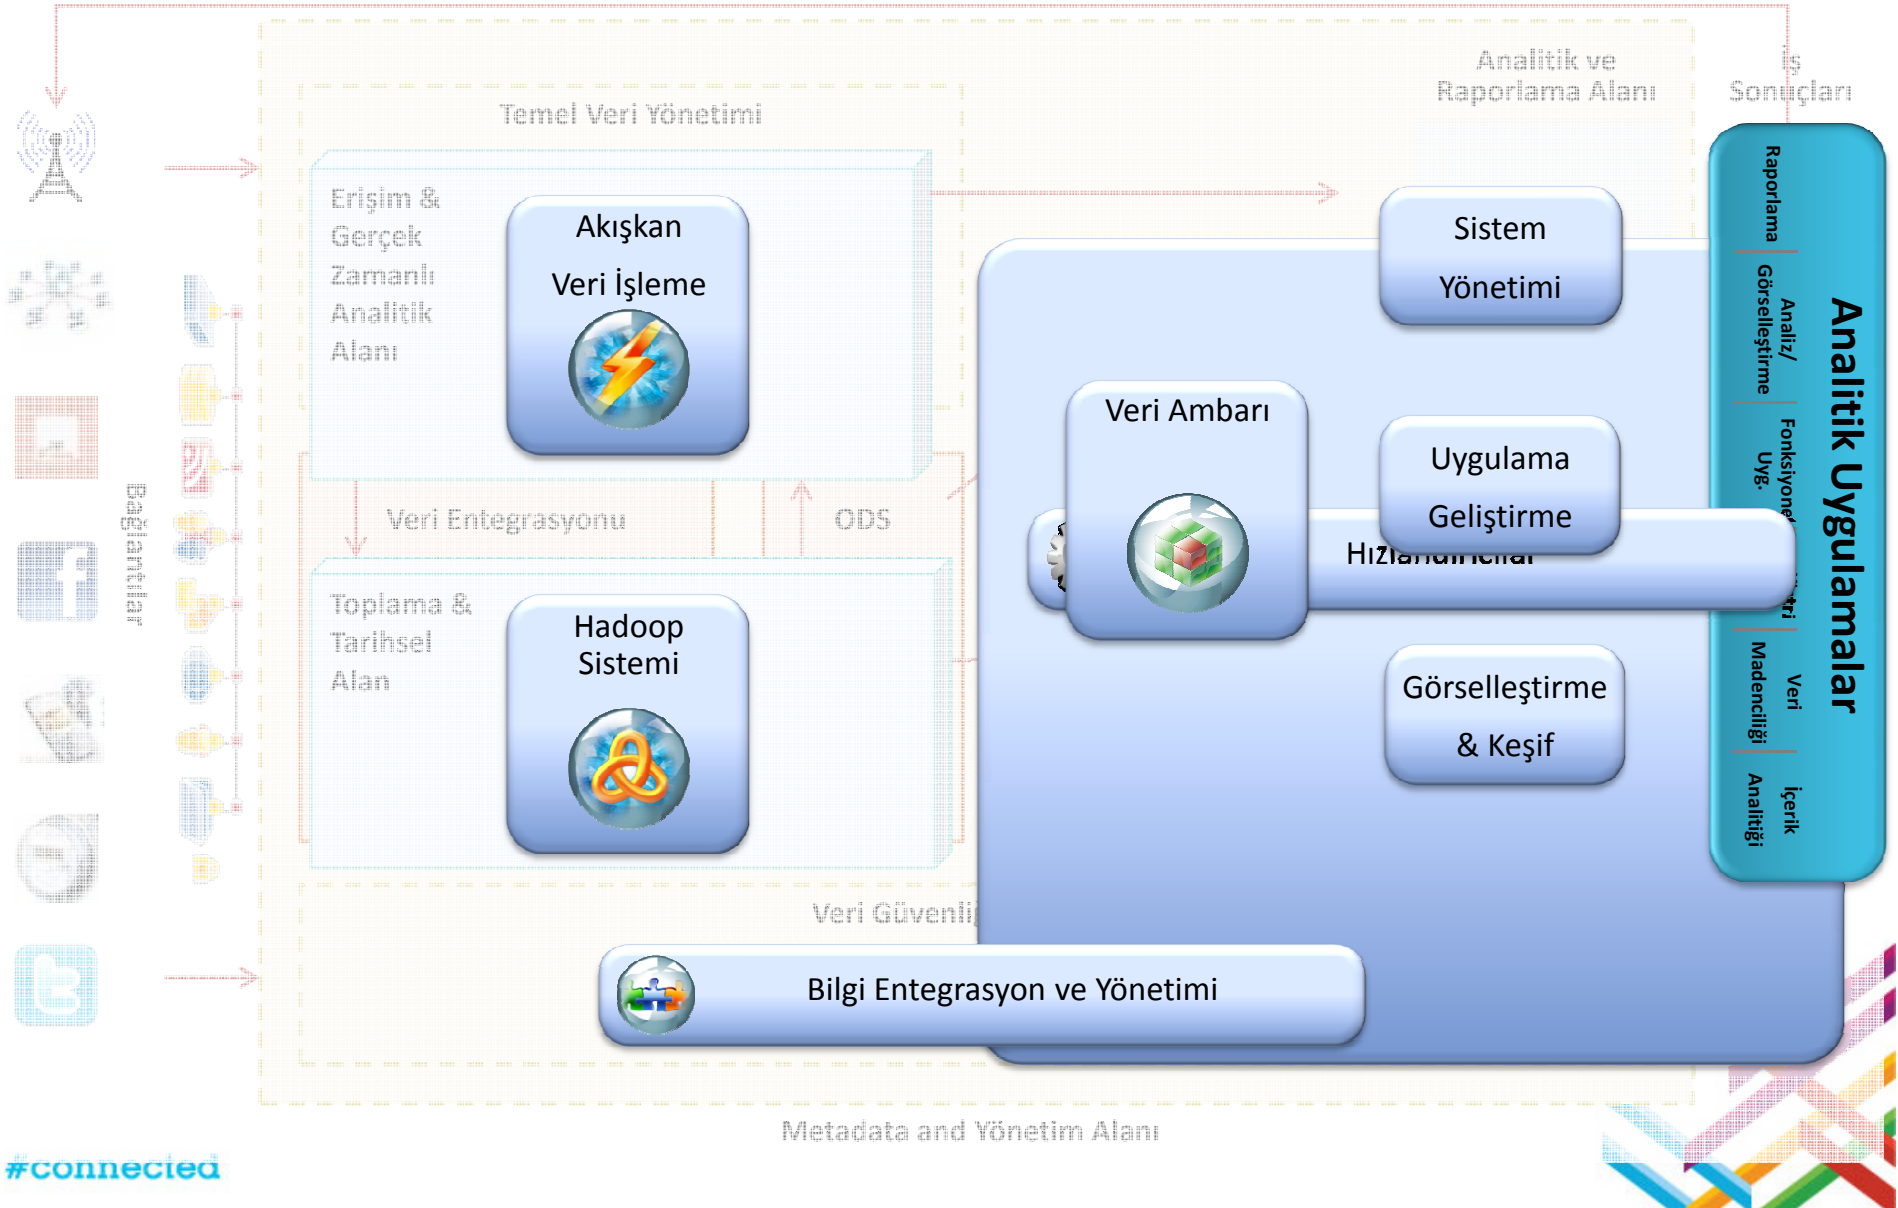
Analitik ve Raporlama Alanı

İş Sonuçları

Temel Veri Yönetimi

Erişim & Gerçek Zamanlı Analitik Alanı

Akışkan Veri İşleme

Sistem Yönetimi

Veri Ambarı

Uygulama Geliştirme

Hızlandırıcılar

Veri Entegrasyonu

ODS

Bağlantılar

Toplama & Tarihsel Alan

Hadoop Sistemi

Görselleştirme & Keşif

Veri Güvenli

Bilgi Entegrasyon ve Yönetimi

Analitik Uygulamalar

Raporlama

Analiz/ Görselleştirme

Fonksiyonel Uyg.

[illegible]tri

Veri Madenciliği

İçerik Analitiği

Metadata and Yönetim Alanı

#connected